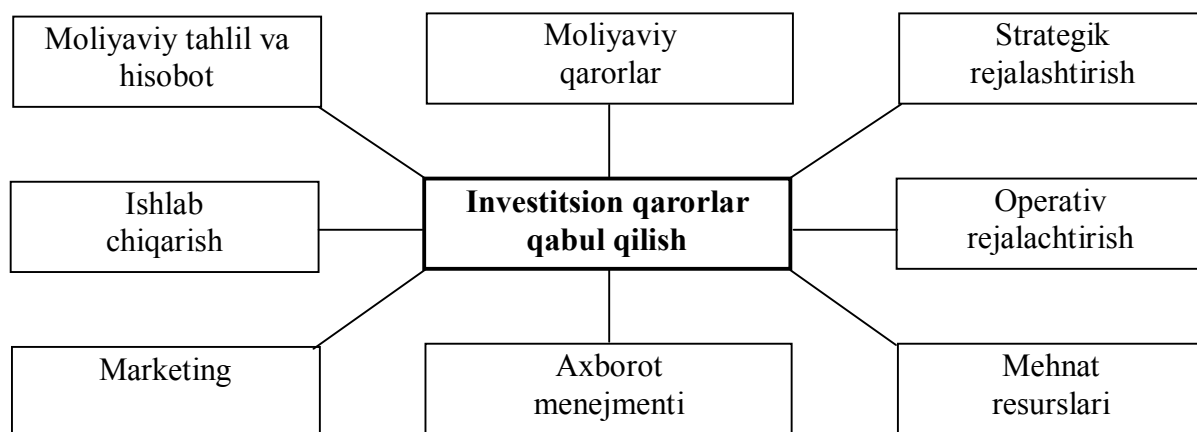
Moliyaviy tahlil va hisobot

Moliyaviy qarorlar

Strategik rejalashtirish

Ishlab chiqarish

Investitsion qarorlar qabul qilish

Operativ rejalachtirish

Marketing

Axborot menejmenti

Mehnat resurslari